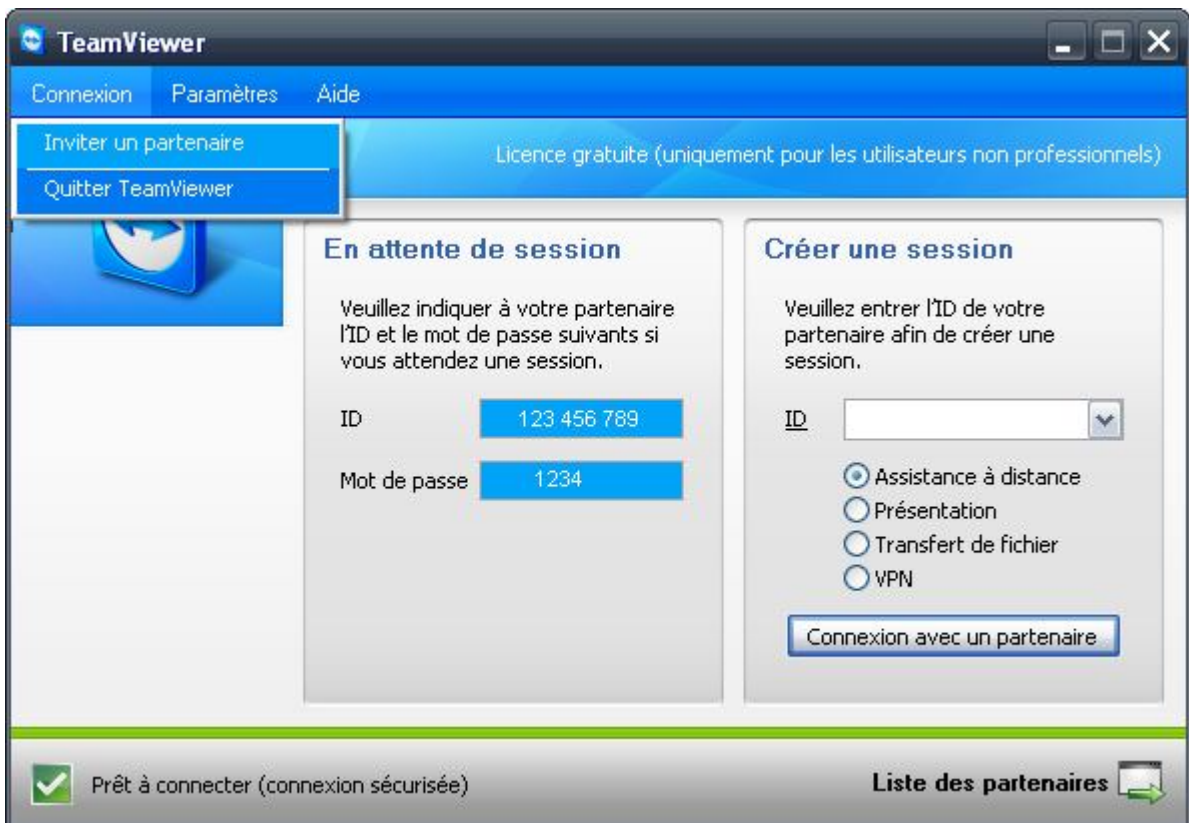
TeamViewer

Connexion Paramètres Aide

Inviter un partenaire
Quitter TeamViewer

Licence gratuite (uniquement pour les utilisateurs non professionnels)

En attente de session

Veuillez indiquer à votre partenaire l'ID et le mot de passe suivants si vous attendez une session.

ID 123 456 789

Mot de passe 1234

Créer une session

Veuillez entrer l'ID de votre partenaire afin de créer une session.

ID

Assistance à distance
Présentation
Transfert de fichier
VPN

Connexion avec un partenaire

Prêt à connecter (connexion sécurisée)

Liste des partenaires